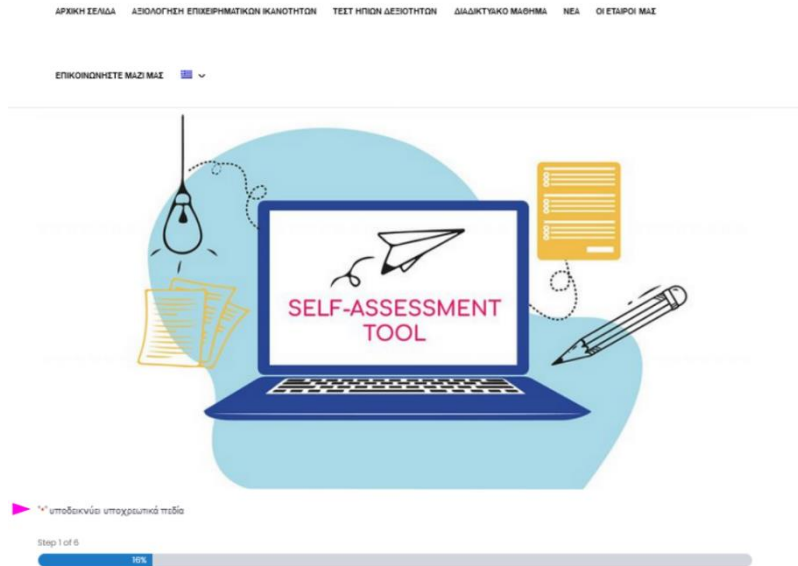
ΑΡΧΙΚΗ ΣΕΛΙΔΑ ΑΞΙΟΛΟΓΗΣΗ ΕΠΙΧΕΙΡΗΜΑΤΙΚΩΝ ΙΚΑΝΟΤΗΤΩΝ ΤΕΣΤ ΗΠΙΩΝ ΔΕΞΙΟΤΗΤΩΝ ΔΙΑΔΙΚΤΥΑΚΟ ΜΑΘΗΜΑ ΝΕΑ ΟΙ ΕΤΑΙΡΟΙ ΜΑΣ

ΕΠΙΚΟΙΝΩΝΗΣΤΕ ΜΑΖΙ ΜΑΣ

SELF-ASSESSMENT TOOL

"*" υποδεικνύει υποχρεωτικά πεδία

Step 1 of 6

16%